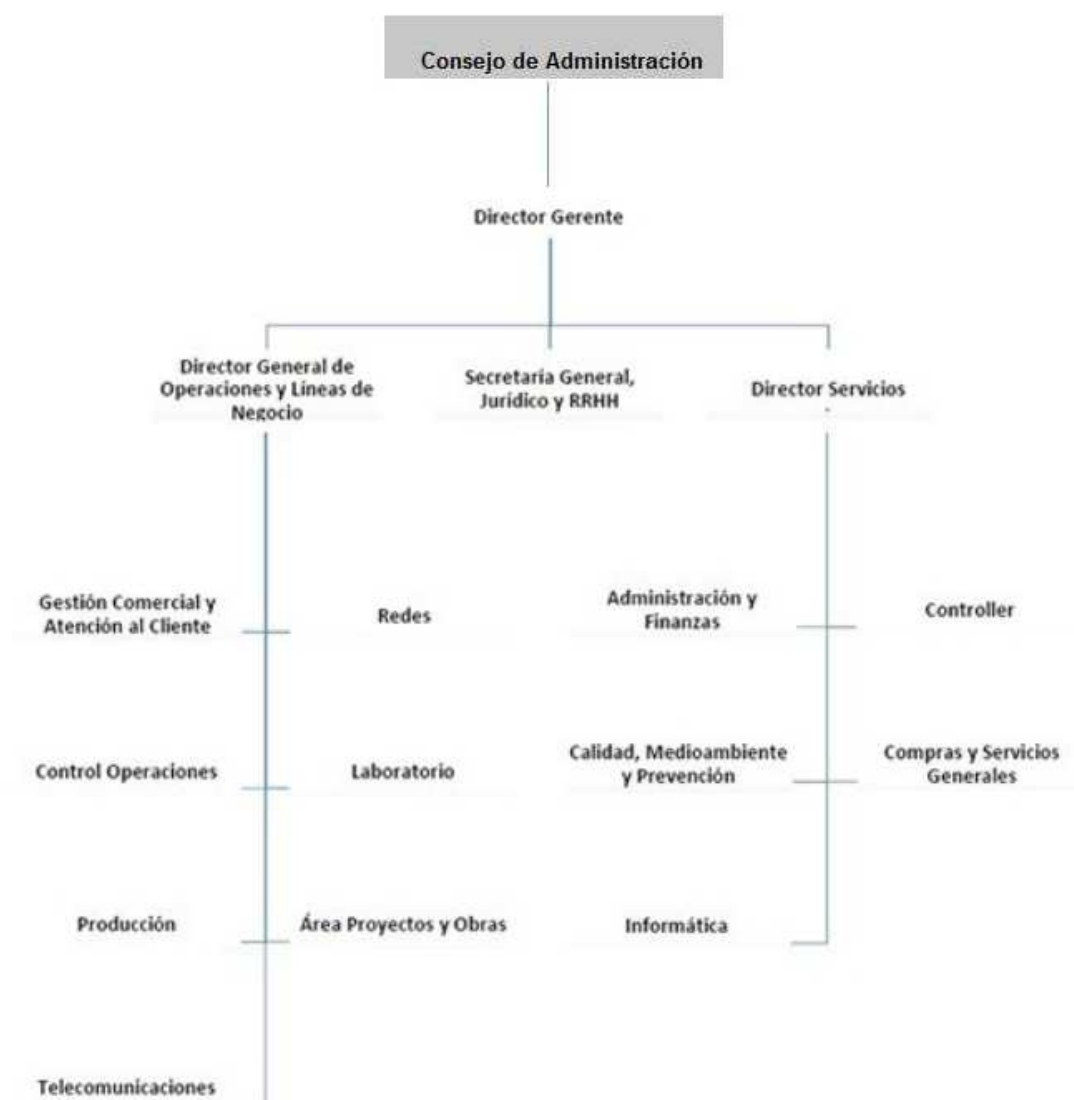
Consejo de Administración

Director Gerente

Director General de Operaciones y Líneas de Negocio

Secretaría General, Jurídico y RRHH

Director Servicios

Gestión Comercial y Atención al Cliente

Redes

Administración y Finanzas

Controller

Control Operaciones

Laboratorio

Calidad, Medioambiente y Prevención

Compras y Servicios Generales

Producción

Área Proyectos y Obras

Informática

Telecomunicaciones